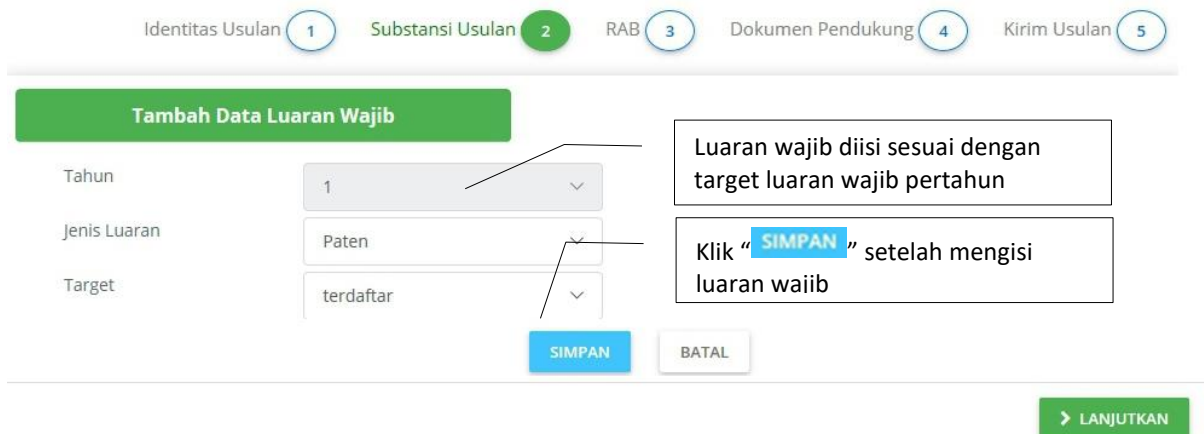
Identitas Usulan 1 Substansi Usulan 2 RAB 3 Dokumen Pendukung 4 Kirim Usulan 5

Tambah Data Luaran Wajib

Luaran wajib diisi sesuai dengan target luaran wajib pertahun

Tahun
1

Jenis Luaran
Paten

Klik " SIMPAN " setelah mengisi luaran wajib

Target
terdaftar

SIMPAN BATAL

> LANJUTKAN